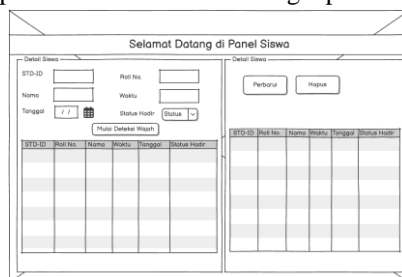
Selamat Datang di Panel Siswa

Detail Siswa

STD-ID

Roll No.

Nama

Waktu

Tanggal / /

Status Hadir

Status

Mulai Deteksi Wajah

| STD-ID | Roll No. | Nama | Waktu | Tanggal | Status Hadir |
|---|---|---|---|---|---|

Detail Siswa

Perbarui

Hapus

| STD-ID | Roll No. | Nama | Waktu | Tanggal | Status Hadir |
|---|---|---|---|---|---|